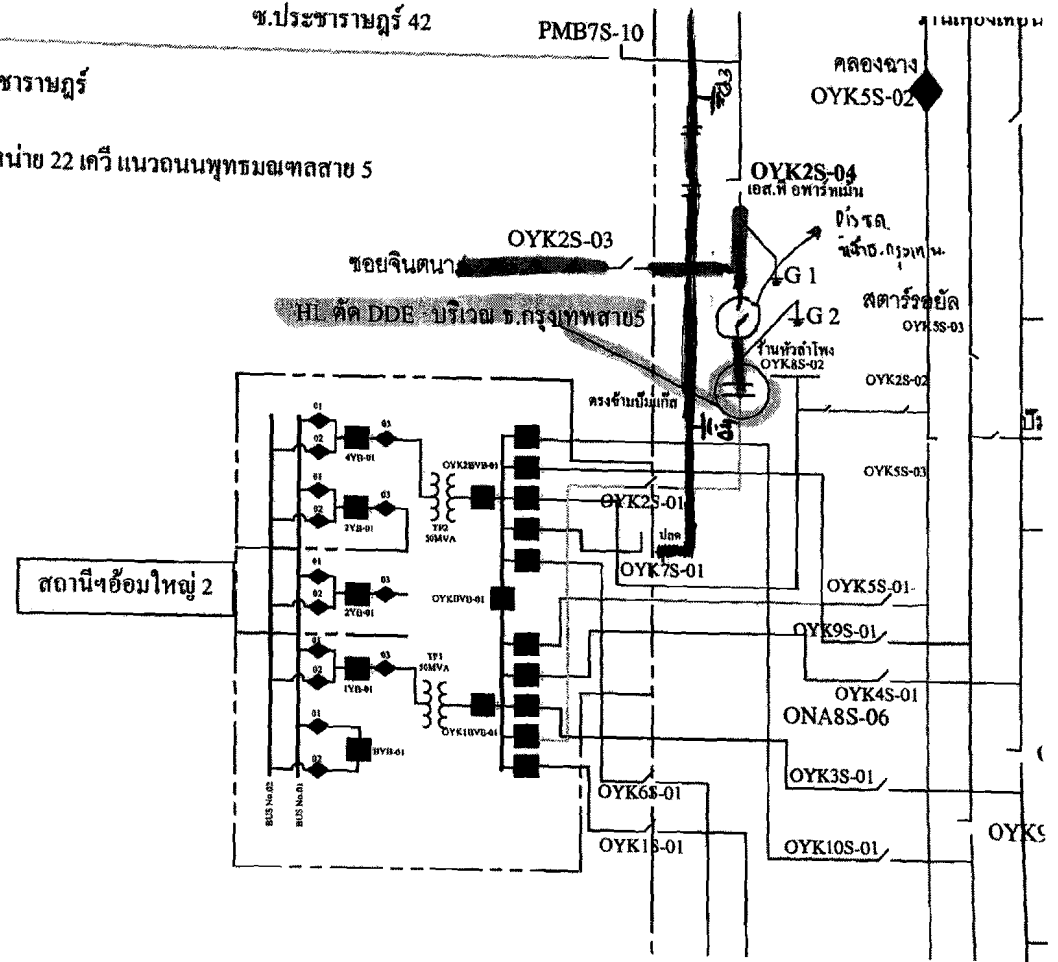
ซ.ประชาราษฎร์ 42
PMB7S-10
ชาราษฎร์
น่าย 22 เควี แนวถนนพุทธมณฑลสาย 5
คลองฉาง
OYK5S-02
OYK2S-04
เอส.พี อพาร์ทเม้น
OYK2S-03
ซอยจินตนา
G 1
G 2
สตาร์รอยัล
OYK5S-03
HL ตัด DDE บริเวณ ธ.กรุงเทพสาย5
ร้านหัวลำโพง
OYK8S-02
OYK2S-02
ตรงข้ามปั๊มแก๊ส
OYK5S-03
01
02
4YB-01
03
01
02
3YB-01
03
OYK2BVB-01
TP2
50MVA
OYK2S-01
ปลด
OYK7S-01
สถานีฯอ้อมใหญ่ 2
01
02
2YB-01
03
OYK0VB-01
OYK5S-01
01
02
1YB-01
03
TP1
50MVA
OYK9S-01
OYK4S-01
ONA8S-06
OYK1BVB-01
01
02
BYB-01
OYK3S-01
BUS No.02
BUS No.01
OYK6S-01
OYK1S-01
OYK10S-01
OYK9